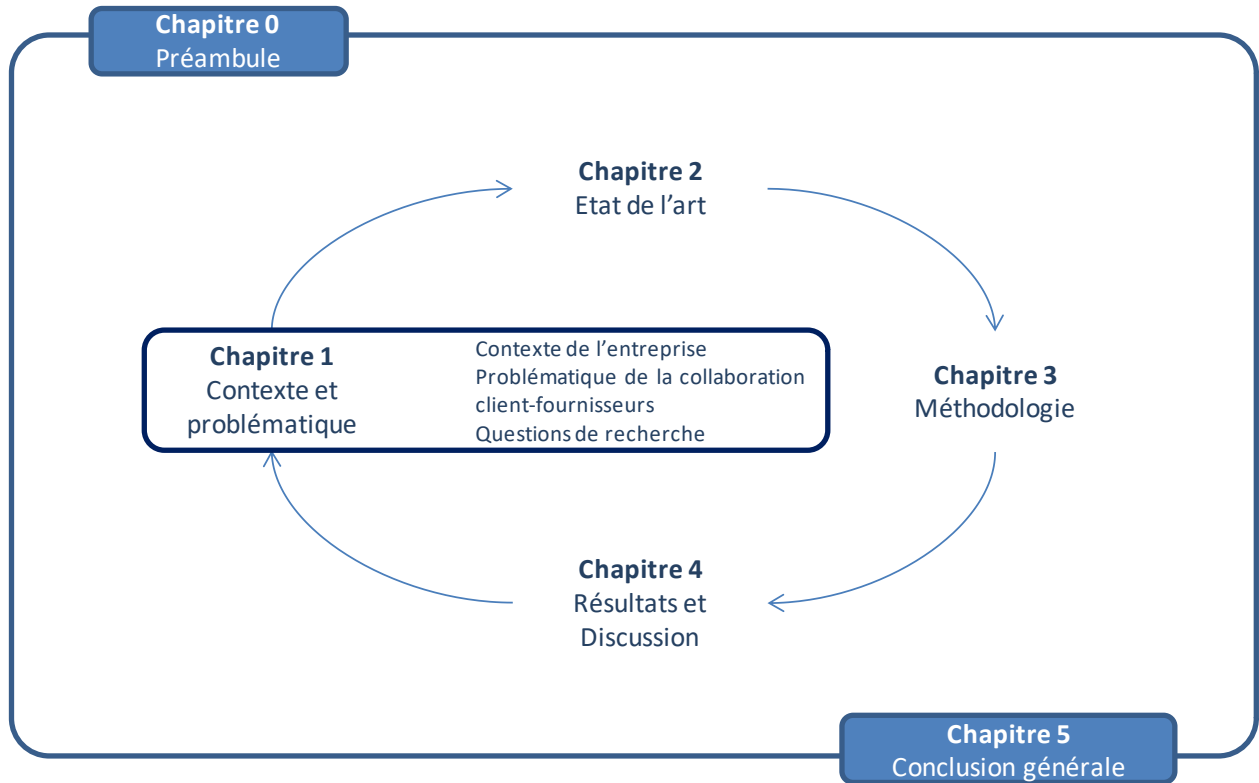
Chapitre 0
Préambule

Chapitre 2
Etat de l'art

Chapitre 1
Contexte et problématique

Contexte de l'entreprise
Problématique de la collaboration client-fournisseurs
Questions de recherche

Chapitre 3
Méthodologie

Chapitre 4
Résultats et Discussion

Chapitre 5
Conclusion générale